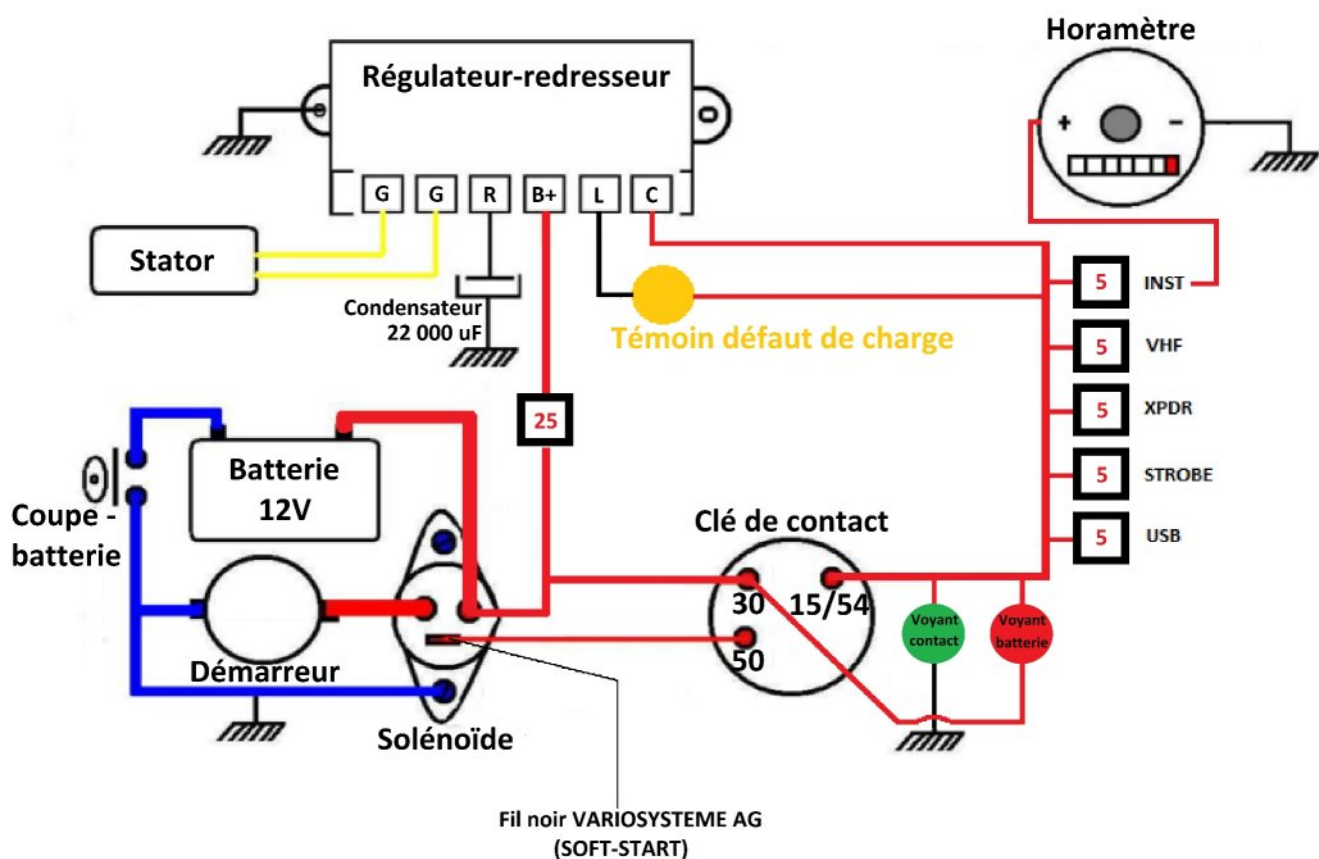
Horamètre

+ –

Régulateur-redresseur

G G R B+ L C

Stator

Condensateur
22 000 uF

Témoin défaut de charge

5 INST

5 VHF

5 XPDR

5 STROBE

5 USB

25

Batterie
12V

Coupe - batterie

Démarreur

Solénoïde

Clé de contact

30 15/54

50

Voyant contact

Voyant batterie

Fil noir VARIOSYSTEME AG
(SOFT-START)